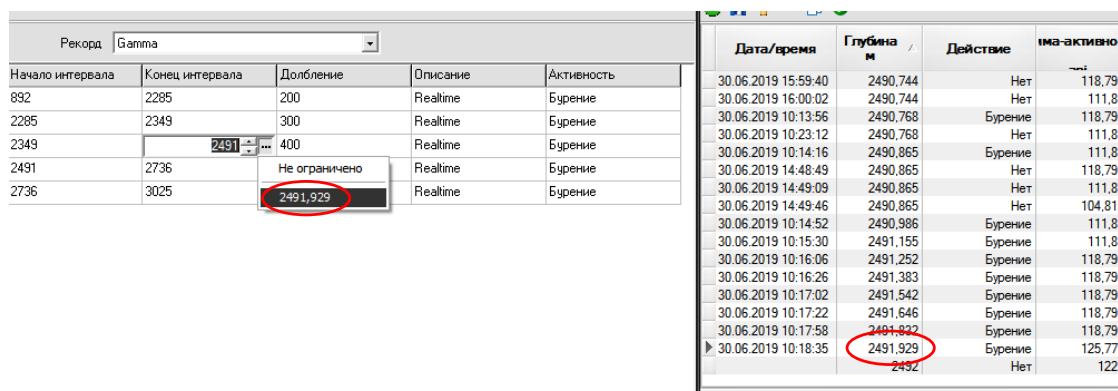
Рекорд Gamma

| Начало интервала | Конец интервала | Долбление | Описание | Активность |
|---|---|---|---|---|
| 892 | 2285 | 200 | Realtime | Бурение |
| 2285 | 2349 | 300 | Realtime | Бурение |
| 2349 | 2491 | 400 | Realtime | Бурение |
| 2491 | 2736 | | Realtime | Бурение |
| 2736 | 3025 | | Realtime | Бурение |

Не ограничено
2491,929

| Дата/время | Глубина м | Действие | іма-активно |
|---|---|---|---|
| 30.06.2019 15:59:40 | 2490,744 | Нет | 118,79 |
| 30.06.2019 16:00:02 | 2490,744 | Нет | 111,8 |
| 30.06.2019 10:13:56 | 2490,768 | Бурение | 118,79 |
| 30.06.2019 10:23:12 | 2490,768 | Нет | 111,8 |
| 30.06.2019 10:14:16 | 2490,865 | Бурение | 111,8 |
| 30.06.2019 14:48:49 | 2490,865 | Нет | 118,79 |
| 30.06.2019 14:49:09 | 2490,865 | Нет | 111,8 |
| 30.06.2019 14:49:46 | 2490,865 | Нет | 104,81 |
| 30.06.2019 10:14:52 | 2490,986 | Бурение | 111,8 |
| 30.06.2019 10:15:30 | 2491,155 | Бурение | 111,8 |
| 30.06.2019 10:16:06 | 2491,252 | Бурение | 118,79 |
| 30.06.2019 10:16:26 | 2491,383 | Бурение | 118,79 |
| 30.06.2019 10:17:02 | 2491,542 | Бурение | 118,79 |
| 30.06.2019 10:17:22 | 2491,646 | Бурение | 118,79 |
| 30.06.2019 10:17:58 | 2491,832 | Бурение | 118,79 |
| 30.06.2019 10:18:35 | 2491,929 | Бурение | 125,77 |
| | 2492 | Нет | 122 |